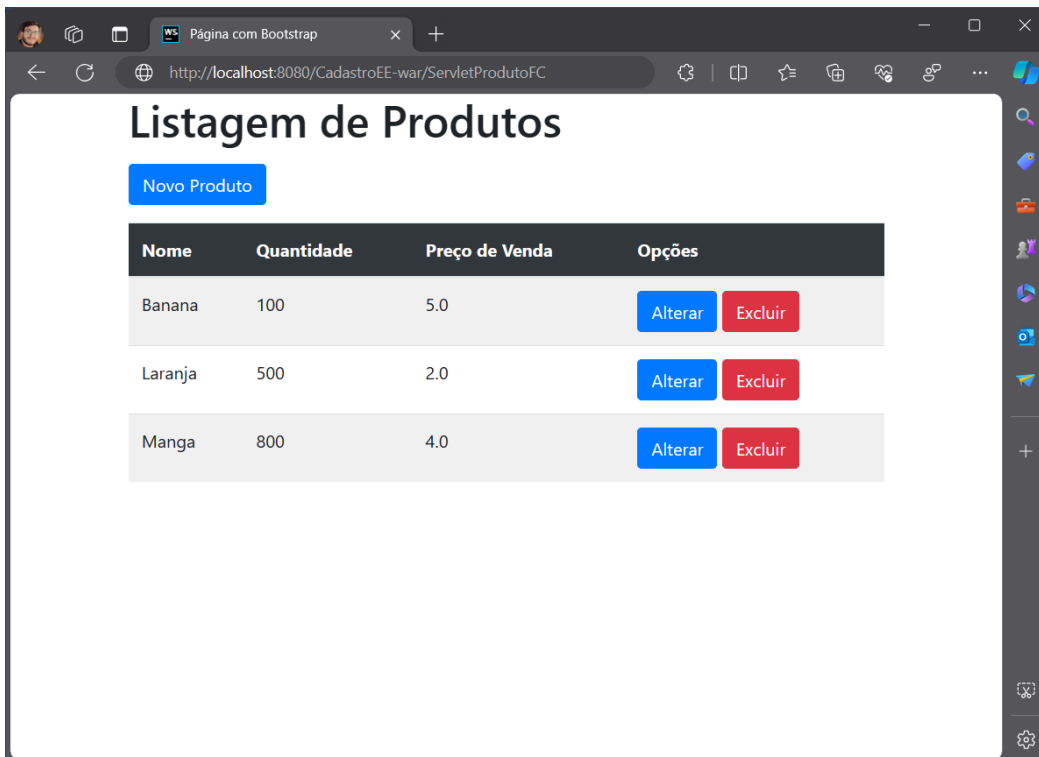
Página com Bootstrap

http://localhost:8080/CadastroEE-war/ServletProdutoFC

Listagem de Produtos

Novo Produto

| Nome | Quantidade | Preço de Venda | Opções |
|---|---|---|---|
| Banana | 100 | 5.0 | Alterar Excluir |
| Laranja | 500 | 2.0 | Alterar Excluir |
| Manga | 800 | 4.0 | Alterar Excluir |